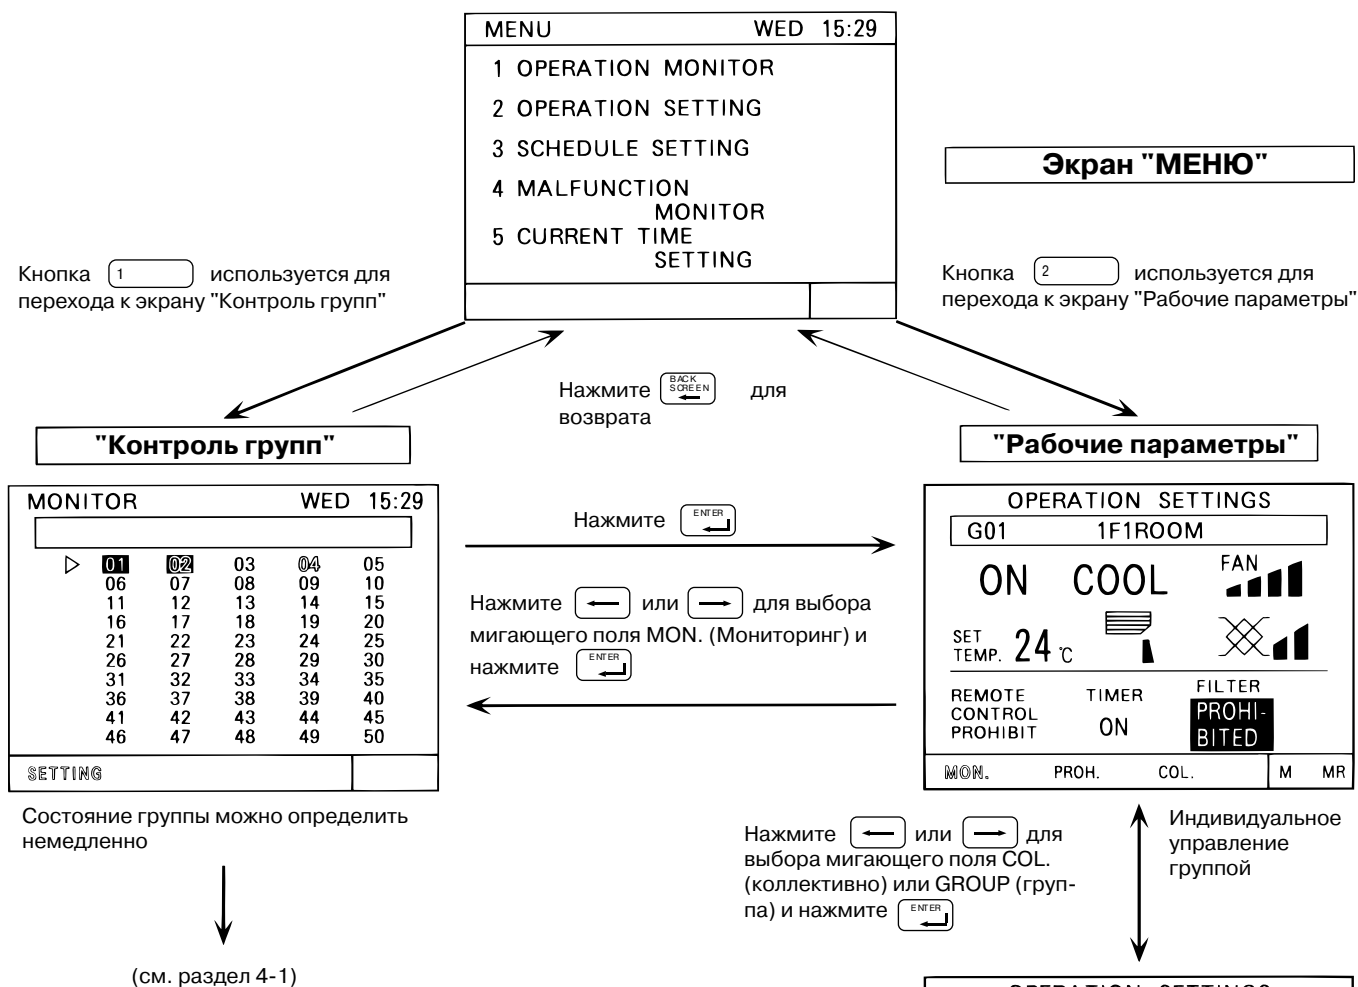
MENU WED 15:29
1 OPERATION MONITOR
2 OPERATION SETTING
3 SCHEDULE SETTING
4 MALFUNCTION MONITOR
5 CURRENT TIME SETTING

Экран "МЕНЮ"

Кнопка 1 используется для перехода к экрану "Контроль групп"

Кнопка 2 используется для перехода к экрану "Рабочие параметры"

Нажмите BACK SCREEN для возврата

"Контроль групп"

"Рабочие параметры"

MONITOR WED 15:29

| ▷ | 01 | 02 | 03 | 04 | 05 |
|---|---|---|---|---|---|
| | 06 | 07 | 08 | 09 | 10 |
| | 11 | 12 | 13 | 14 | 15 |
| | 16 | 17 | 18 | 19 | 20 |
| | 21 | 22 | 23 | 24 | 25 |
| | 26 | 27 | 28 | 29 | 30 |
| | 31 | 32 | 33 | 34 | 35 |
| | 36 | 37 | 38 | 39 | 40 |
| | 41 | 42 | 43 | 44 | 45 |
| | 46 | 47 | 48 | 49 | 50 |

SETTING

Нажмите ENTER

Нажмите ← или → для выбора мигающего поля MON. (Мониторинг) и нажмите ENTER

OPERATION SETTINGS
G01 1F1ROOM
ON COOL FAN
SET TEMP. 24 ℃
REMOTE CONTROL PROHIBIT
TIMER ON
FILTER PROHIBITED
MON. PROH. COL. M MR

Состояние группы можно определить немедленно

Нажмите ← или → для выбора мигающего поля COL. (коллективно) или GROUP (группа) и нажмите ENTER

Индивидуальное управление группой

(см. раздел 4-1)

OPERATION SETTINGS